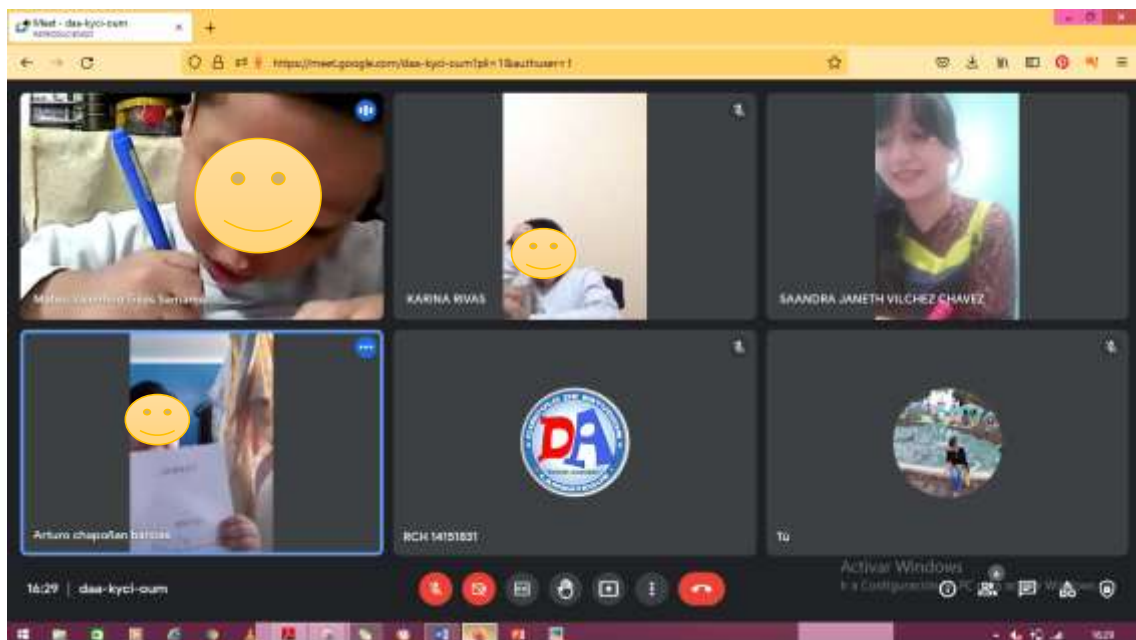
Meet - daa-kyci-oum
https://meet.google.com/daa-kyci-oum?pli=1&authuser=1

Mateo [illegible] Samaniego
KARINA RIVAS
SAANDRA JANETH VILCHEZ CHAVEZ
Arturo chapoñan barrios
DA
RCH 14151831
Tú

16:29 | daa-kyci-oum

Activar Windows
Ir a Configuración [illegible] Windows.

16:29